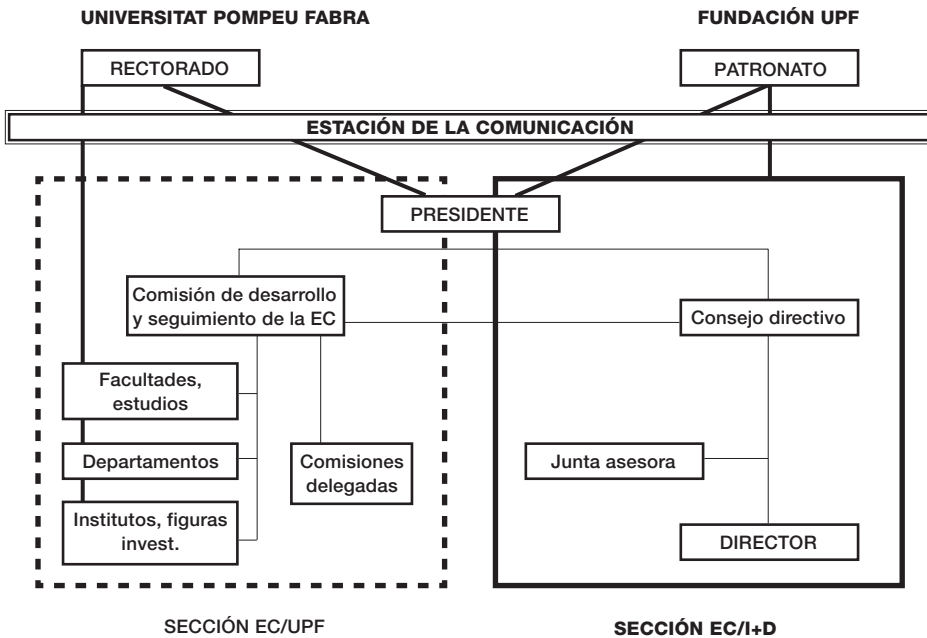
UNIVERSITAT POMPEU FABRA

FUNDACIÓN UPF

RECTORADO

PATRONATO

ESTACIÓN DE LA COMUNICACIÓN

PRESIDENTE

Comisión de desarrollo y seguimiento de la EC

Consejo directivo

Facultades, estudios

Departamentos

Comisiones delegadas

Institutos, figuras invest.

Junta asesora

DIRECTOR

SECCIÓN EC/UPF

SECCIÓN EC/I+D